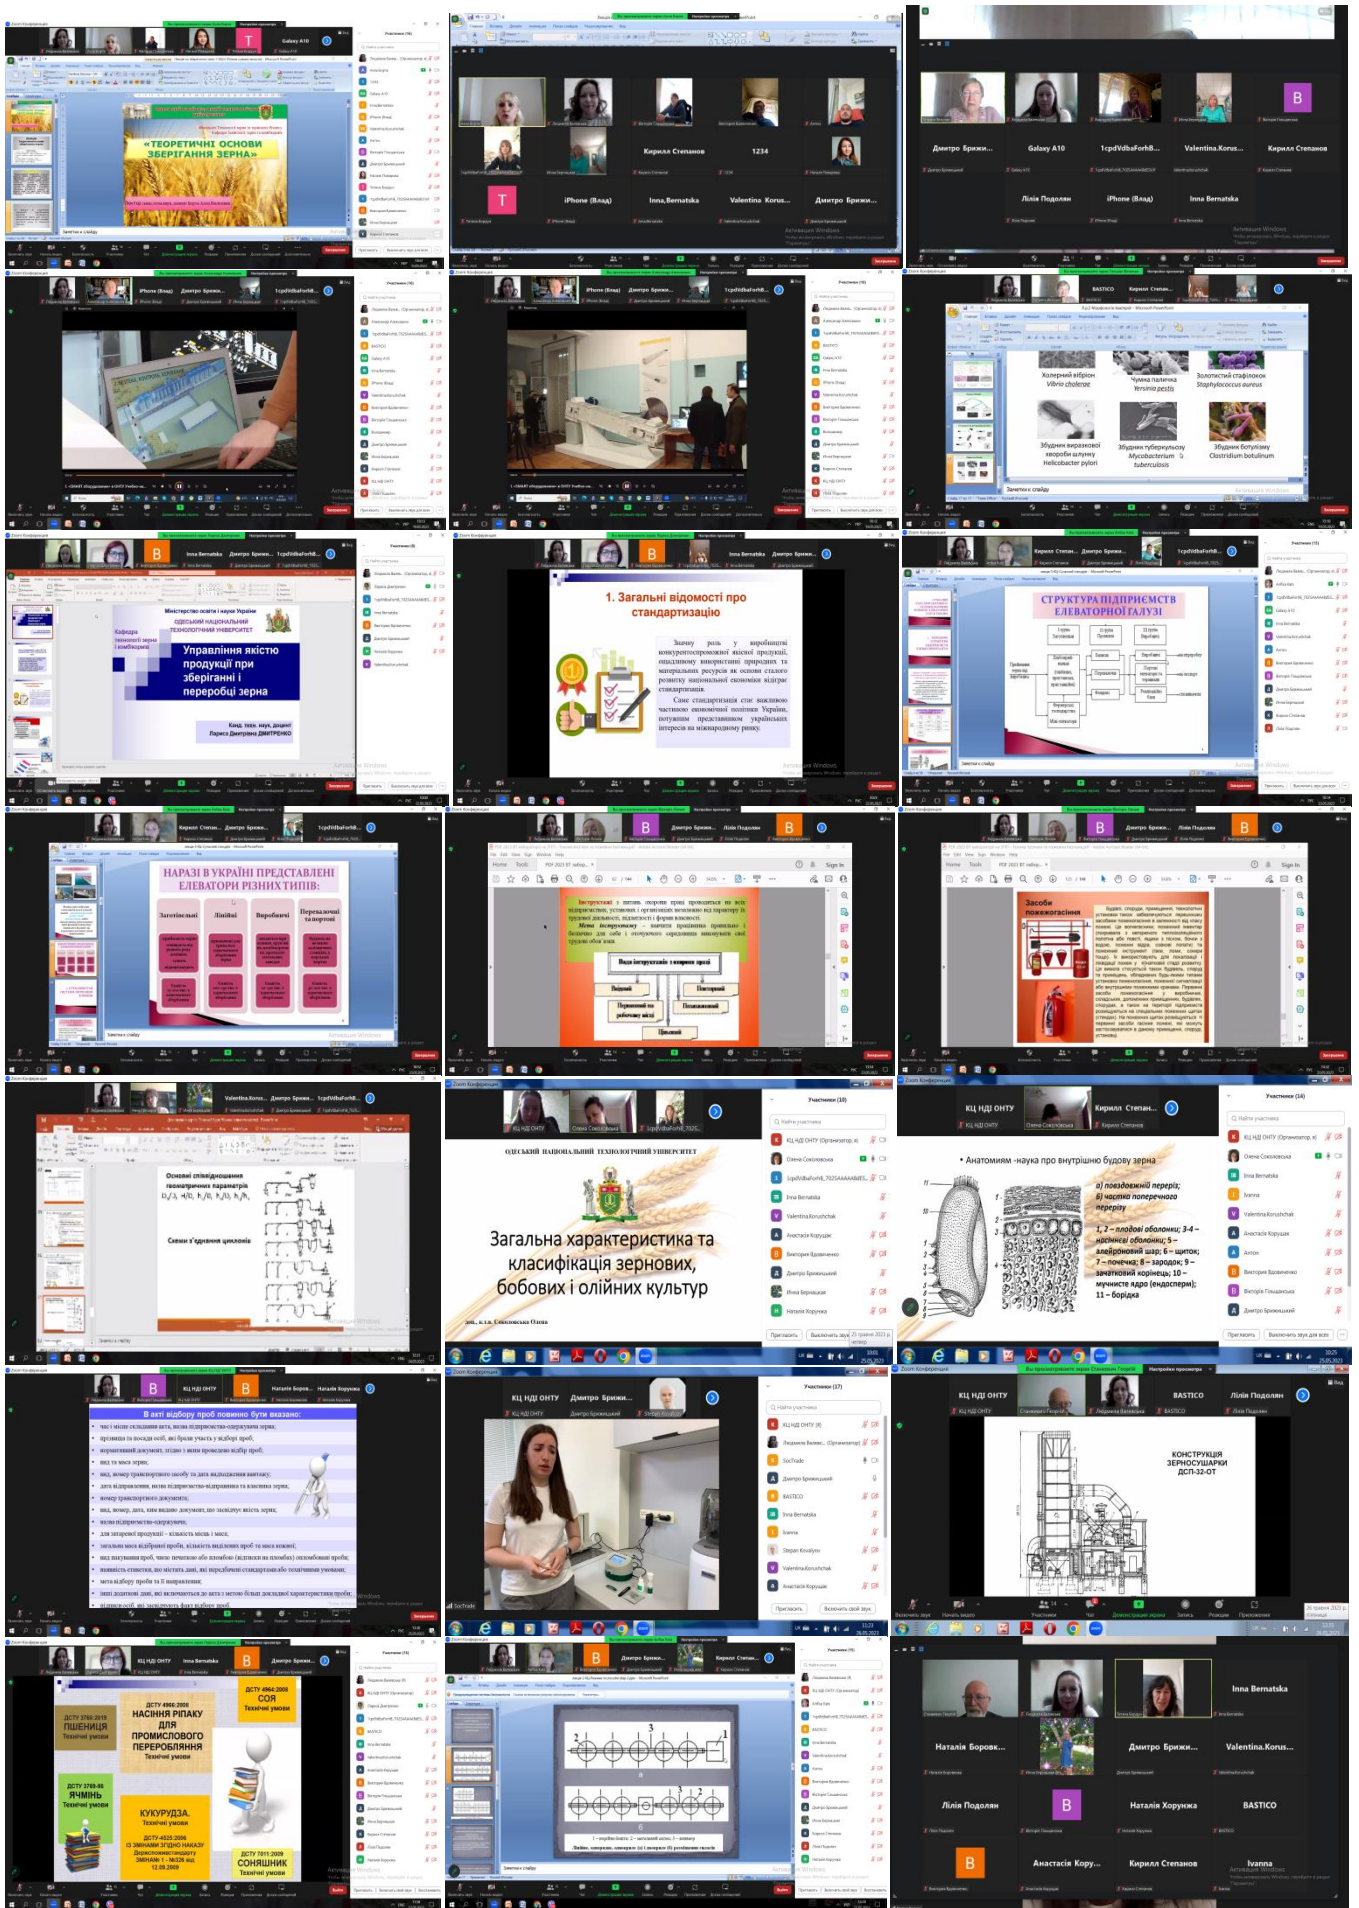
«ТЕОРЕТИЧНІ ОСНОВИ ЗБЕРІГАННЯ ЗЕРНА»

Galaxy A10

Кирилл Степанов

1234

iPhone (Влад)

Inna.Bernatska

Valentina Korus...

Дмитро Брижи...

Дмитро Брижи...

Galaxy A10

1cpdVdbaForhB...

Valentina.Korus...

Кирилл Степанов

Лілія Подолян

iPhone (Влад)

Inna Bernatska

Холерний вібріон Vibrio cholerae

Чумна паличка Yersinia pestis

Золотистий стафілокок Staphylococcus aureus

Збудник виразкової хвороби шлунку Helicobacter pylori

Збудник туберкульозу Mycobacterium tuberculosis

Збудник ботулізму Clostridium botulinum

Міністерство освіти і науки України
ОДЕСЬКИЙ НАЦІОНАЛЬНИЙ ТЕХНОЛОГІЧНИЙ УНІВЕРСИТЕТ

Кафедра технології зерна і комбікормів

Управління якістю продукції при зберіганні і переробці зерна

Канд. техн. наук, доцент
Лариса Дмитрівна ДМИТРЕНКО

1. Загальні відомості про стандартизацію

СТРУКТУРА ПІДПРИЄМСТВ ЕЛЕВАТОРНОЇ ГАЛУЗІ

НАРАЗІ В УКРАЇНІ ПРЕДСТАВЛЕНІ ЕЛЕВАТОРИ РІЗНИХ ТИПІВ:

Заготівельні

Лінійні

Виробничі

Перевалочні та портові

Засоби пожежогасіння

Основні співвідношення геометричних параметрів

Схеми з'єднання циклонів

ОДЕСЬКИЙ НАЦІОНАЛЬНИЙ ТЕХНОЛОГІЧНИЙ УНІВЕРСИТЕТ

Загальна характеристика та класифікація зернових, бобових і олійних культур

КЦ НДІ ОНТУ

Анатомия -наука про внутрішню будову зерна

В акті відбору проб повинно бути вказано:

КОНСТРУКЦІЯ ЗЕРНОСУШАРКИ ДСП-32-ОТ

ДСТУ 3768:2010 ПШЕНИЦЯ Технічні умови

ДСТУ 4966:2008 НАСІННЯ РІПАКУ ДЛЯ ПРОМИСЛОВОГО ПЕРЕРОБЛЯННЯ Технічні умови

ДСТУ 4964:2008 СОЯ Технічні умови

ДСТУ 3769-98 ЯЧМІНЬ Технічні умови

КУКУРУДЗА Технічні умови

ДСТУ 7011:2009 СОНЯШНИК Технічні умови

Inna Bernatska

Наталія Боровк...

Дмитро Брижи...

Valentina.Korus...

Лілія Подолян

Наталія Хоружка

BASTICO

Анастасія Кору...

Кирилл Степанов

Ivanna